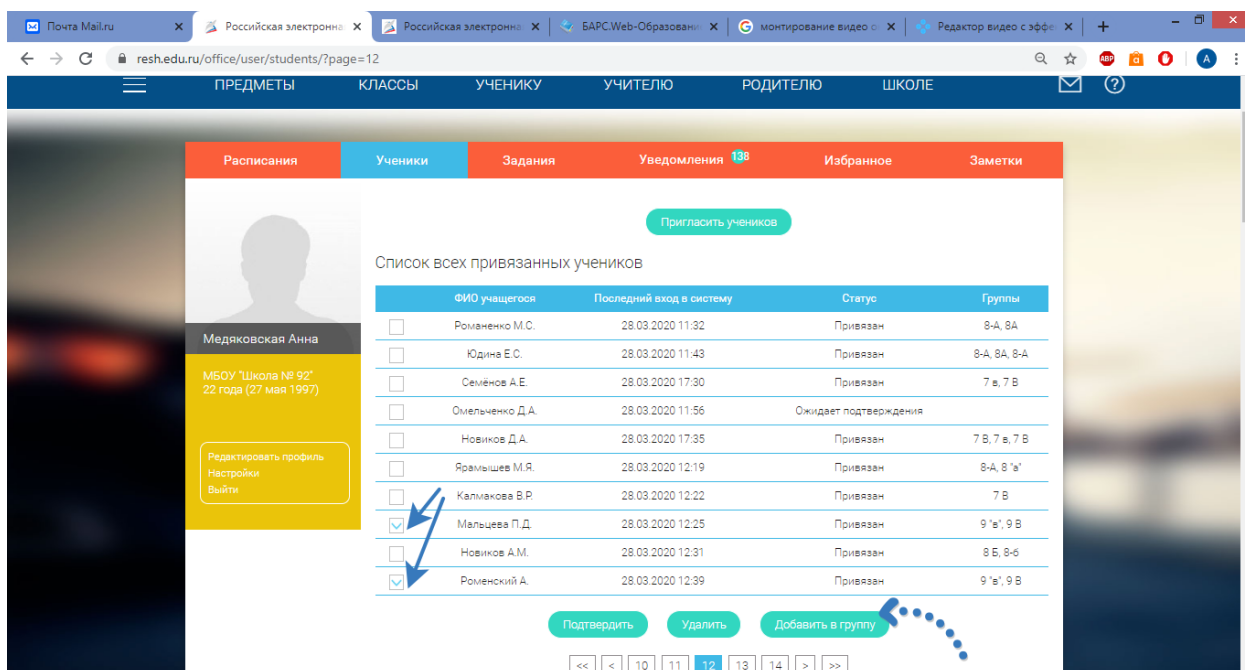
Почта Mail.ru ×
Российская электронна ×
Российская электронна ×
БАРС.Web-Образовани ×
монтирование видео о ×
Редактор видео с эфф ×
+

resh.edu.ru/office/user/students/?page=12

ПРЕДМЕТЫ КЛАССЫ УЧЕНИКУ УЧИТЕЛЮ РОДИТЕЛЮ ШКОЛЕ

Расписания | Ученики | Задания | Уведомления 138 | Избранное | Заметки

Медяковская Анна

МБОУ "Школа № 92"
22 года (27 мая 1997)

Редактировать профиль
Настройки
Выйти

Пригласить учеников

Список всех привязанных учеников

| | ФИО учащегося | Последний вход в систему | Статус | Группы |
|---|---|---|---|---|
| | Романенко М.С. | 28.03.2020 11:32 | Привязан | 8-А, 8А |
| | Юдина Е.С. | 28.03.2020 11:43 | Привязан | 8-А, 8А, 8-А |
| | Семёнов А.Е. | 28.03.2020 17:30 | Привязан | 7 в, 7 В |
| | Омельченко Д.А. | 28.03.2020 11:56 | Ожидает подтверждения | |
| | Новиков Д.А. | 28.03.2020 17:35 | Привязан | 7 В, 7 в, 7 В |
| | Ярамышев М.Я. | 28.03.2020 12:19 | Привязан | 8-А, 8 "а" |
| | Калмакова В.Р. | 28.03.2020 12:22 | Привязан | 7 В |
| ✓ | Мальцева П.Д. | 28.03.2020 12:25 | Привязан | 9 "в", 9 В |
| | Новиков А.М. | 28.03.2020 12:31 | Привязан | 8 Б, 8-б |
| ✓ | Роменский А. | 28.03.2020 12:39 | Привязан | 9 "в", 9 В |

Подтвердить Удалить Добавить в группу

<< < 10 11 12 13 14 > >>